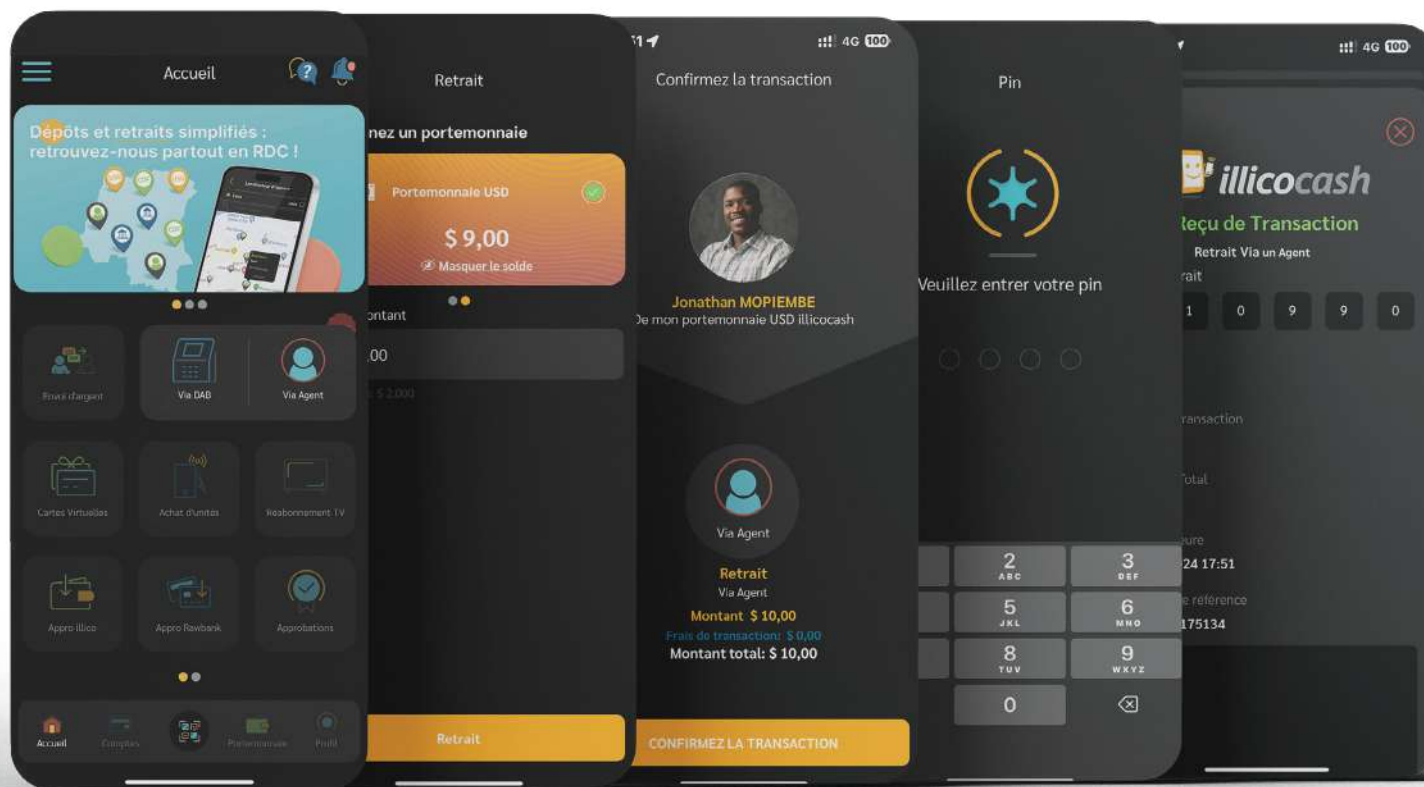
Accueil

Dépôts et retraits simplifiés : retrouvez-nous partout en RDC !

Envoi d'argent

Via DAB

Via Agent

Cartes Virtuelles

Achat d'unités

Reabonnement TV

Appro illico

Appro Rawbank

Approbations

Accueil

Comptes

Portemonnaie

Profil

Retrait

nez un portemonnaie

Portemonnaie USD

$ 9,00

Masquer le solde

ontant

.00

$ 2,000

Retrait

1

4G 100

Confirmez la transaction

Jonathan MOPIEMBE

De mon portemonnaie USD illicocash

Via Agent

Retrait

Via Agent

Montant $ 10,00

Frais de transaction: $ 0,00

Montant total: $ 10,00

CONFIRMEZ LA TRANSACTION

Pin

Veuillez entrer votre pin

2 ABC

3 DEF

5 JKL

6 MNO

8 TUV

9 WXYZ

0

4G 100

illicocash

Reçu de Transaction

Retrait Via un Agent

rait

1 0 9 9 0

ransaction

Total

ure

24 17:51

e référence

175134